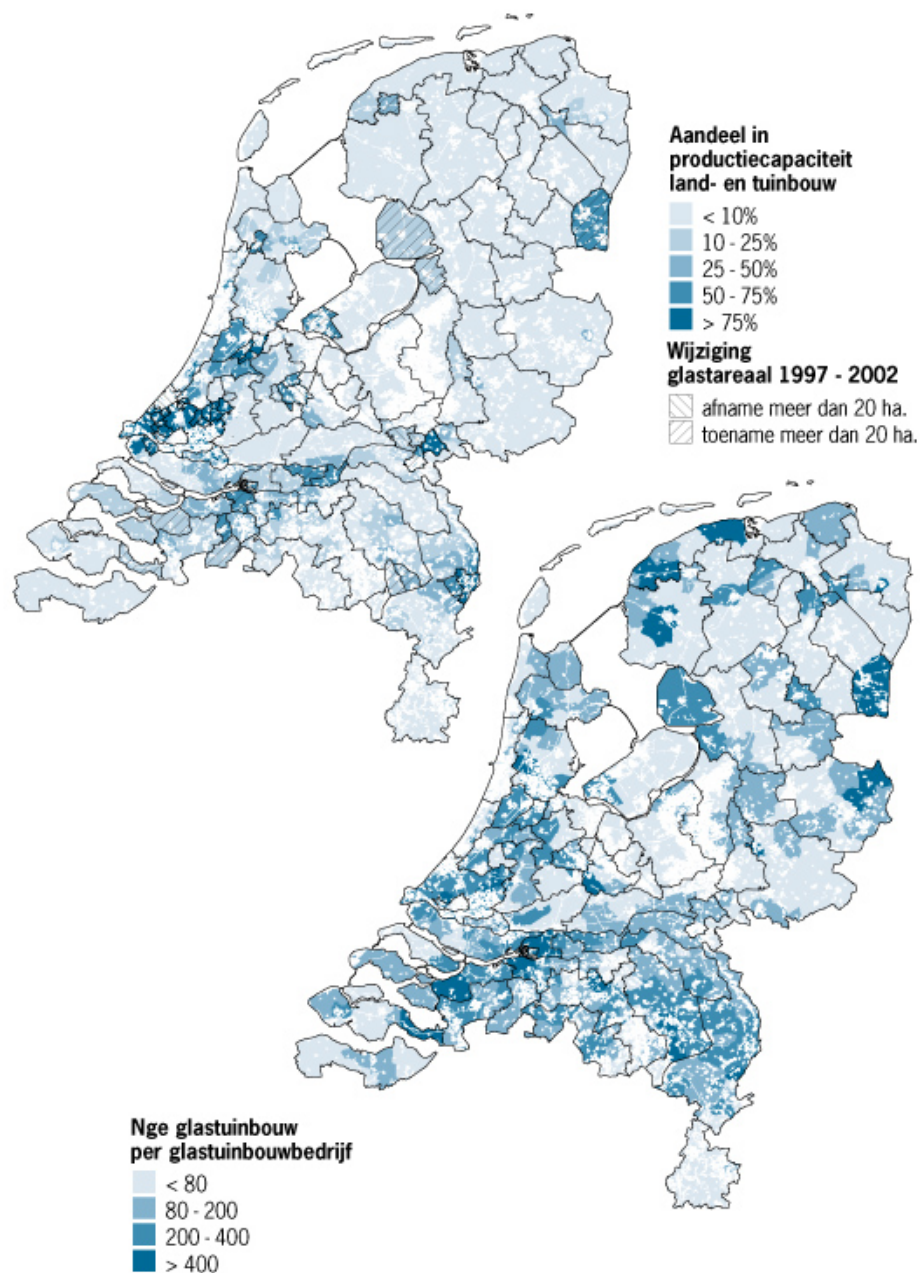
Aandeel in productiecapaciteit land- en tuinbouw

< 10%
10 - 25%
25 - 50%
50 - 75%
> 75%

Wijziging glastareaal 1997 - 2002

afname meer dan 20 ha.
toename meer dan 20 ha.

Nge glastuinbouw per glastuinbouwbedrijf

< 80
80 - 200
200 - 400
> 400